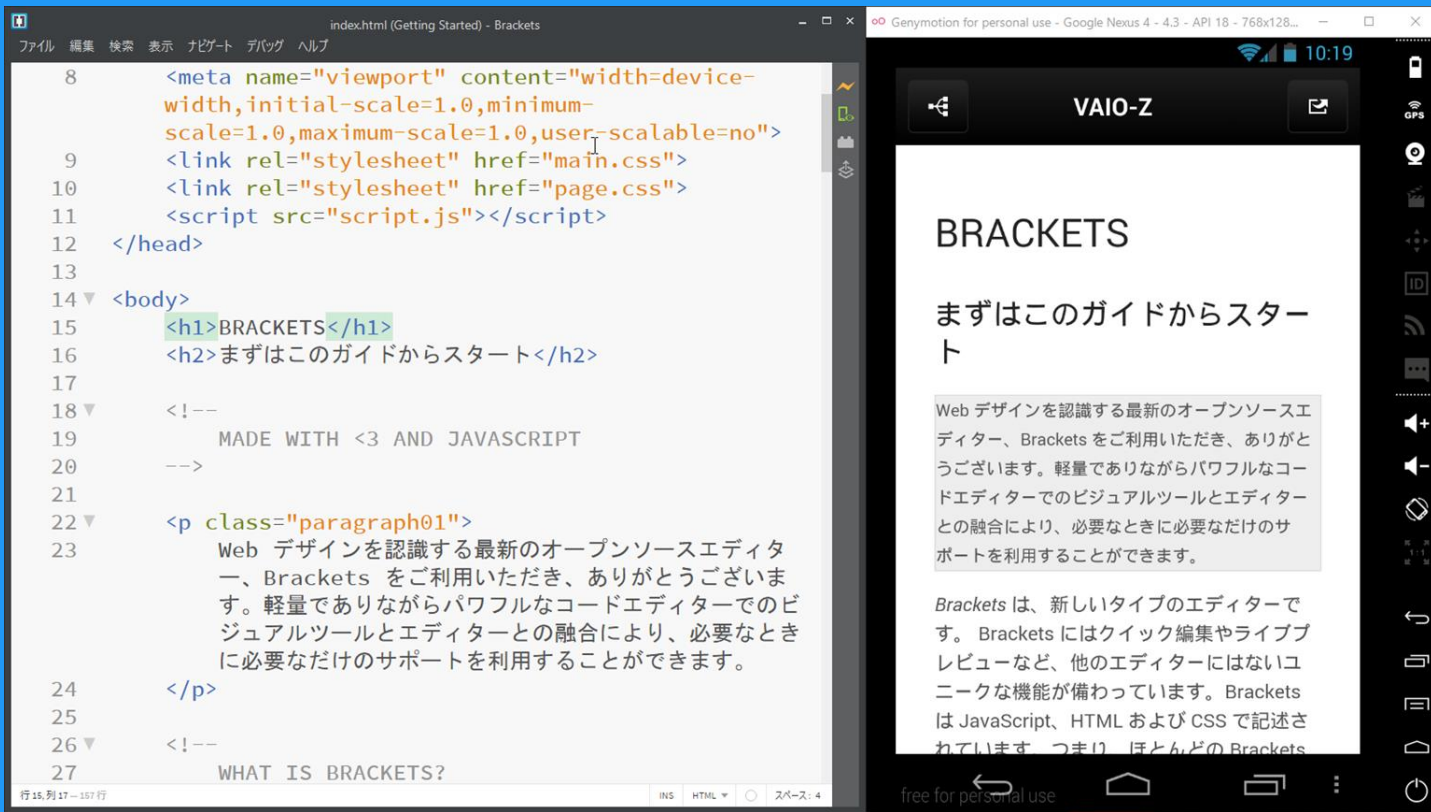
index.html (Getting Started) - Brackets

ファイル 編集 検索 表示 ナビゲート デバッグ ヘルプ

8 <meta name="viewport" content="width=device-width,initial-scale=1.0,minimum-scale=1.0,maximum-scale=1.0,user-scalable=no">
9 <link rel="stylesheet" href="main.css">
10 <link rel="stylesheet" href="page.css">
11 <script src="script.js"></script>
12 </head>
13
14 <body>
15 <h1>BRACKETS</h1>
16 <h2>まずはこのガイドからスタート</h2>
17
18 <!--
19 MADE WITH <3 AND JAVASCRIPT
20 -->
21
22 <p class="paragraph01">
23 Web デザインを認識する最新のオープンソースエディター、Brackets をご利用いただき、ありがとうございます。軽量でありながらパワフルなコードエディターでのビジュアルツールとエディターとの融合により、必要なときに必要なだけのサポートを利用することができます。
24 </p>
25
26 <!--
27 WHAT IS BRACKETS?

行 15, 列 17 — 157 行 INS HTML スペース: 4

Genymotion for personal use - Google Nexus 4 - 4.3 - API 18 - 768x128...

10:19

VAIO-Z

BRACKETS

まずはこのガイドからスタート

Web デザインを認識する最新のオープンソースエディター、Brackets をご利用いただき、ありがとうございます。軽量でありながらパワフルなコードエディターでのビジュアルツールとエディターとの融合により、必要なときに必要なだけのサポートを利用することができます。

Brackets は、新しいタイプのエディターです。 Brackets にはクイック編集やライブプレビューなど、他のエディターにはないユニークな機能が備わっています。Brackets は JavaScript、HTML および CSS で記述さ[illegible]

free for personal use

GPS
ID